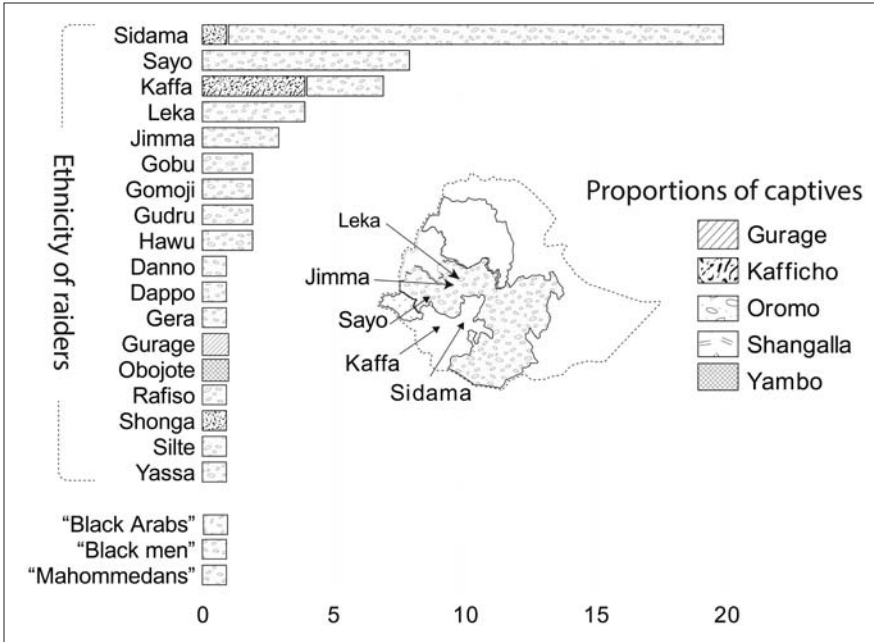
Ethnicity of raiders

Sidama
Sayo
Kaffa
Leka
Jimma
Gobu
Gomoji
Gudru
Hawu
Danno
Dappo
Gera
Gurage
Obojote
Rafiso
Shonga
Silte
Yassa

"Black Arabs"
"Black men"
"Mahommedans"

0 5 10 15 20

Leka
Jimma
Sayo
Kaffa
Sidama

Proportions of captives
Gurage
Kafficho
Oromo
Shangalla
Yambo